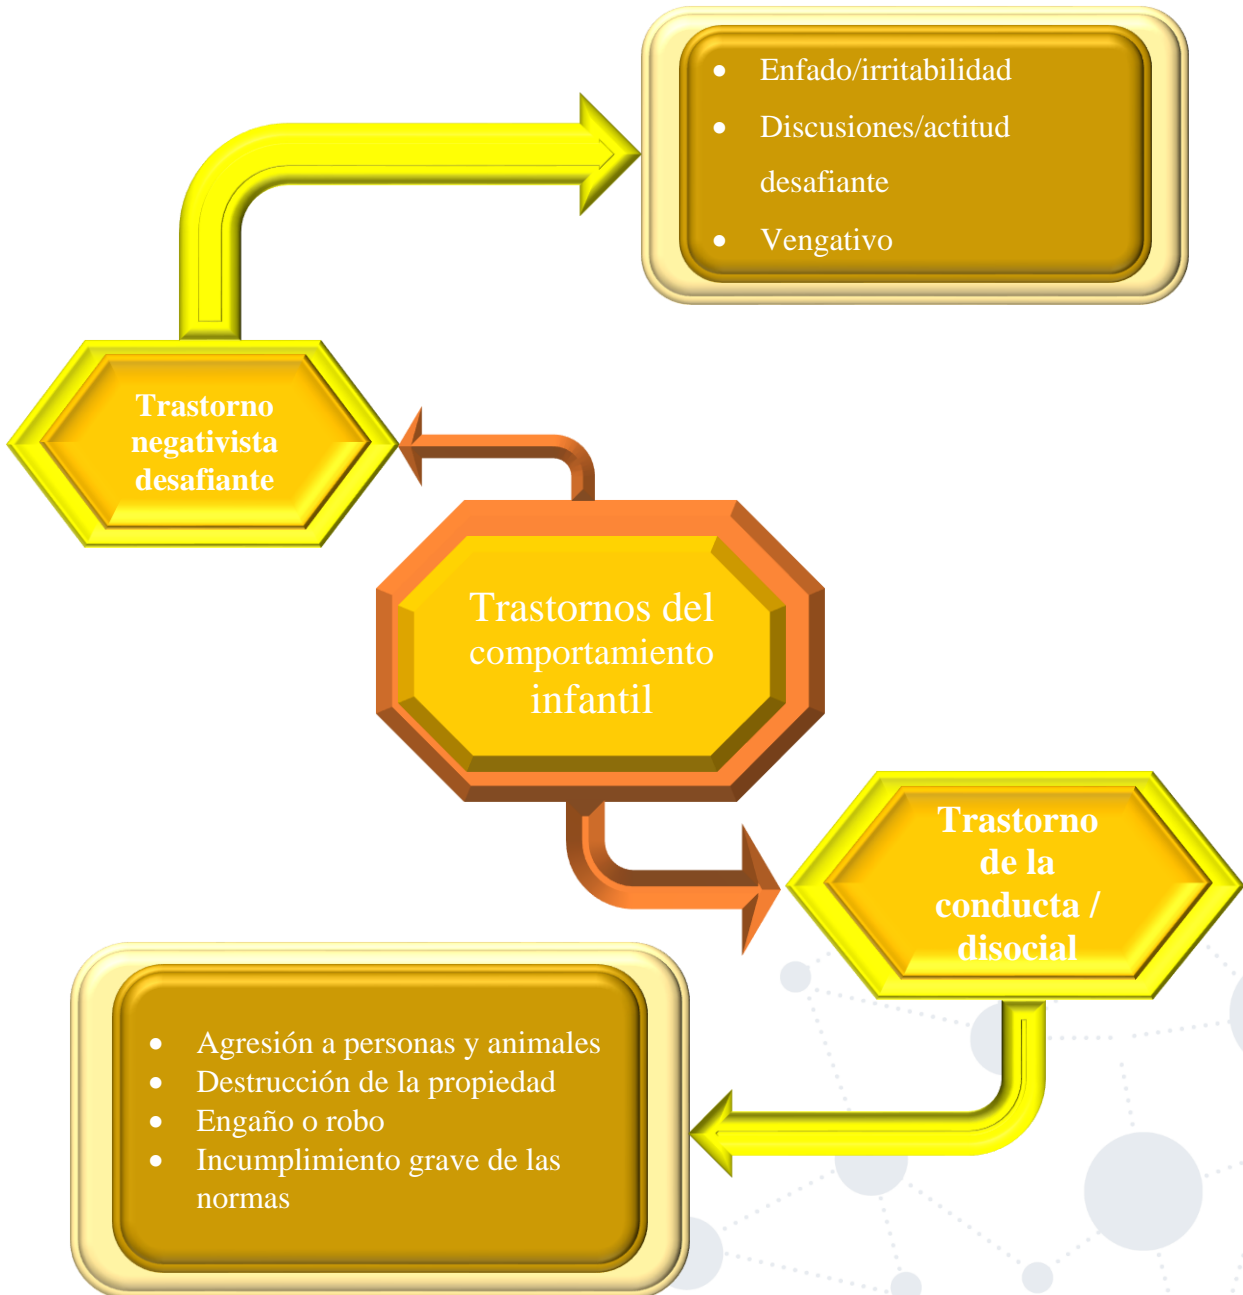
- Enfado/irritabilidad
- Discusiones/actitud desafiante
- Vengativo

Trastorno negativista desafiante

Trastornos del comportamiento infantil

Trastorno de la conducta / disocial

- Agresión a personas y animales
- Destrucción de la propiedad
- Engaño o robo
- Incumplimiento grave de las normas